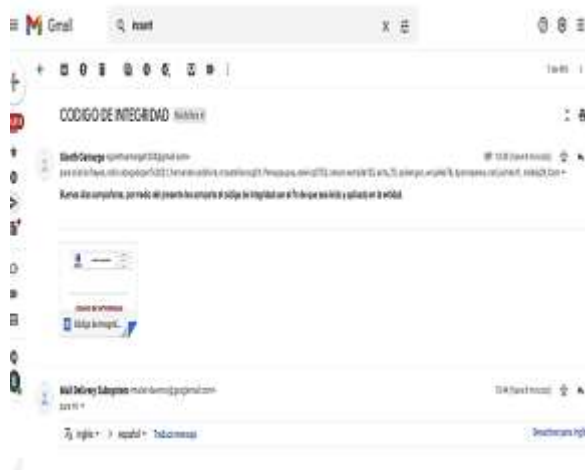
Gmail

CODIGO DE INTEGRIDAD

Buenas días compañeros, por medio del presente les comparto el código de integridad con el fin de que sea leído y aplicado en la entidad.

Código de Integrid...

Mail Delivery Subsystem

inglés > español Traducir mensaje

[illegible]